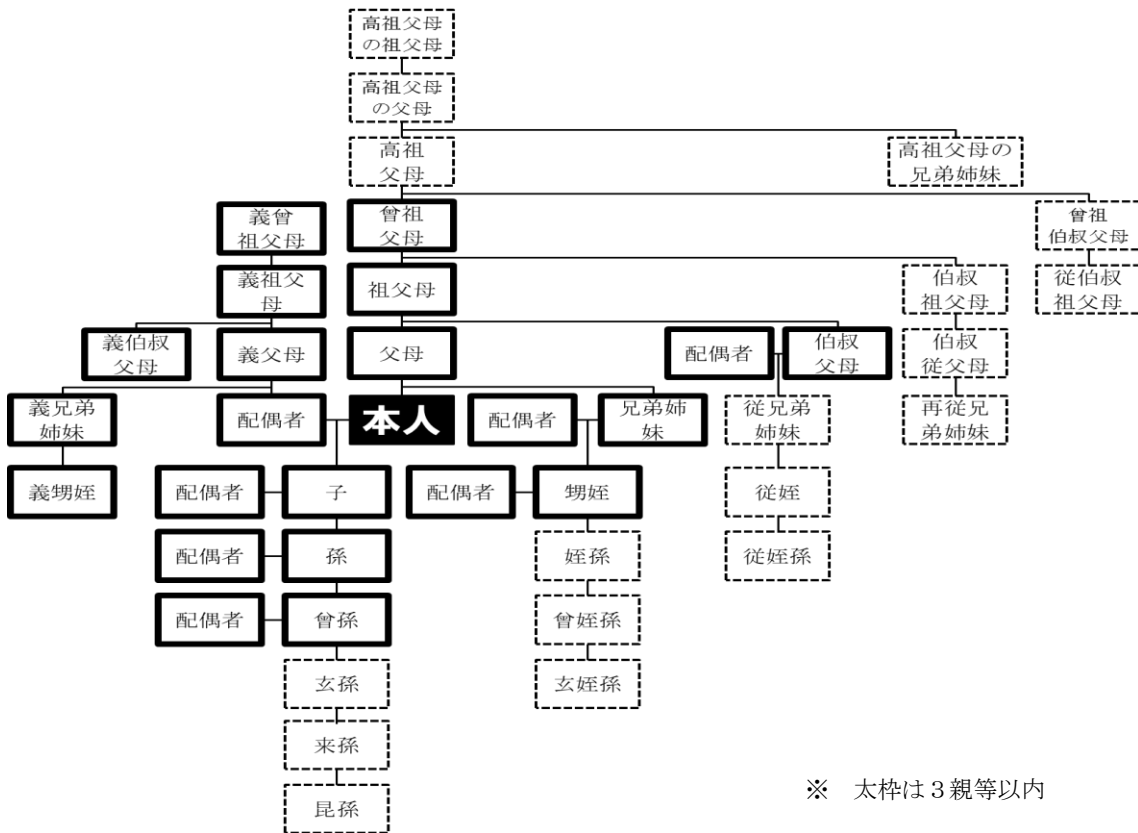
高祖父母の祖父母

高祖父母の父母

高祖父母

高祖父母の兄弟姉妹

義曾祖父母

曾祖父母

曾祖伯叔父母

義祖父母

祖父母

伯叔祖父母

従伯叔祖父母

義伯叔父母

義父母

父母

配偶者

伯叔父母

伯叔従父母

義兄弟姉妹

配偶者

本人

配偶者

兄弟姉妹

従兄弟姉妹

再従兄弟姉妹

義甥姪

配偶者

子

配偶者

甥姪

従姪

配偶者

孫

姪孫

従姪孫

配偶者

曾孫

曾姪孫

玄孫

玄姪孫

来孫

昆孫

※ 太枠は３親等以内